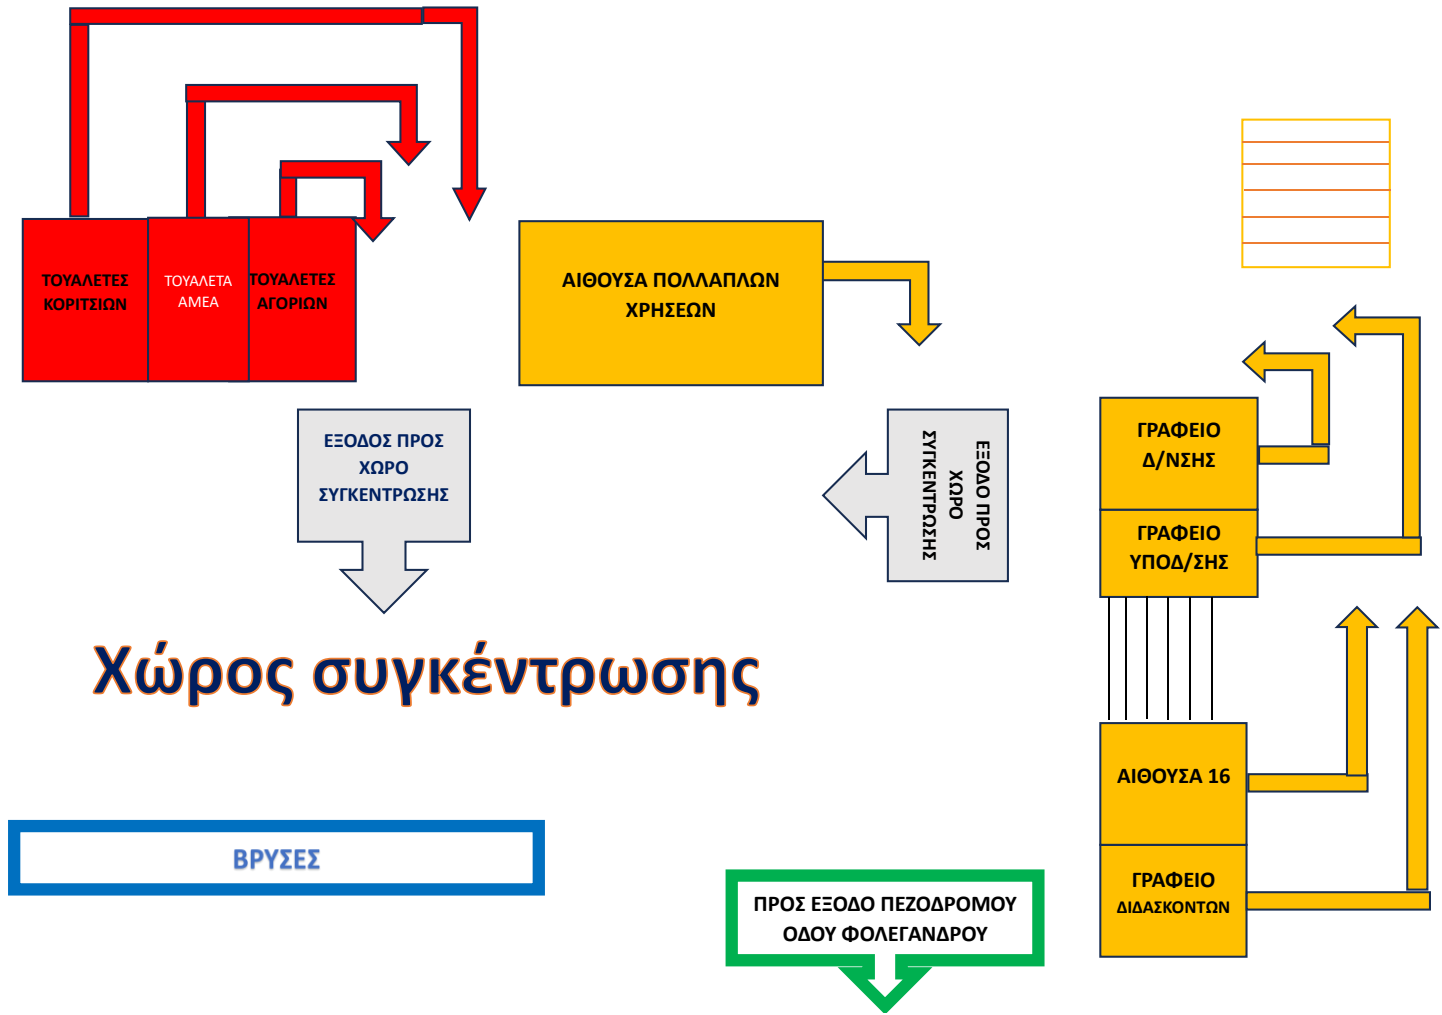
ΤΟΥΑΛΕΤΕΣ ΚΟΡΙΤΣΙΩΝ

ΤΟΥΑΛΕΤΑ ΑΜΕΑ

ΤΟΥΑΛΕΤΕΣ ΑΓΟΡΙΩΝ

ΑΙΘΟΥΣΑ ΠΟΛΛΑΠΛΩΝ ΧΡΗΣΕΩΝ

ΕΞΟΔΟΣ ΠΡΟΣ ΧΩΡΟ ΣΥΓΚΕΝΤΡΩΣΗΣ

ΕΞΟΔΟ ΠΡΟΣ ΧΩΡΟ ΣΥΓΚΕΝΤΡΩΣΗΣ

ΓΡΑΦΕΙΟ Δ/ΝΣΗΣ

ΓΡΑΦΕΙΟ ΥΠΟΔ/ΣΗΣ

Χώρος συγκέντρωσης

ΑΙΘΟΥΣΑ 16

ΒΡΥΣΕΣ

ΓΡΑΦΕΙΟ ΔΙΔΑΣΚΟΝΤΩΝ

ΠΡΟΣ ΕΞΟΔΟ ΠΕΖΟΔΡΟΜΟΥ ΟΔΟΥ ΦΟΛΕΓΑΝΔΡΟΥ